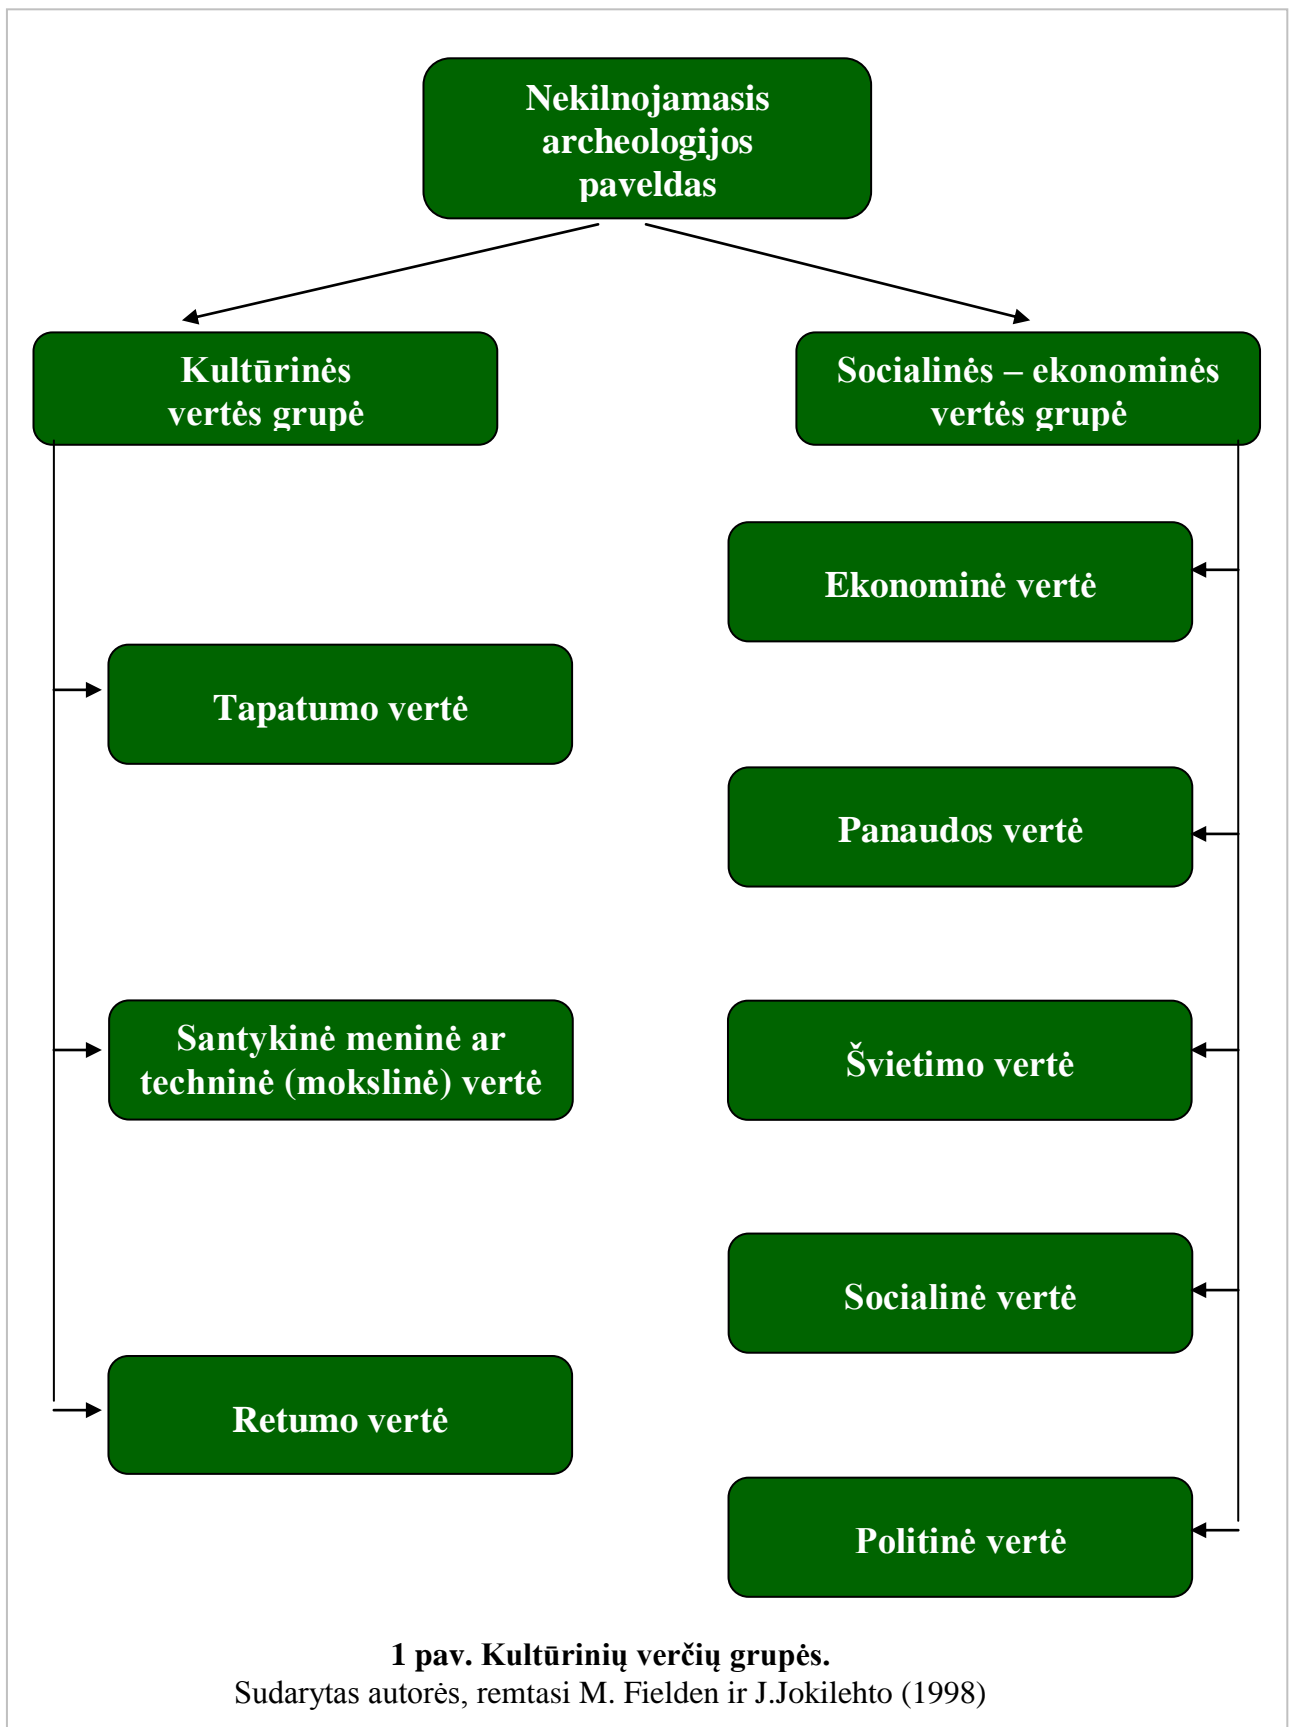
Nekilnojamasis archeologijos paveldas

Kultūrinės vertės grupė

Socialinės – ekonominės vertės grupė

Ekonominė vertė

Tapatumo vertė

Panaudos vertė

Santykinė meninė ar techninė (mokslinė) vertė

Švietimo vertė

Socialinė vertė

Retumo vertė

Politinė vertė

**1 pav. Kultūrinių verčių grupės.**
Sudarytas autorės, remtasi M. Fielden ir J.Jokilehto (1998)